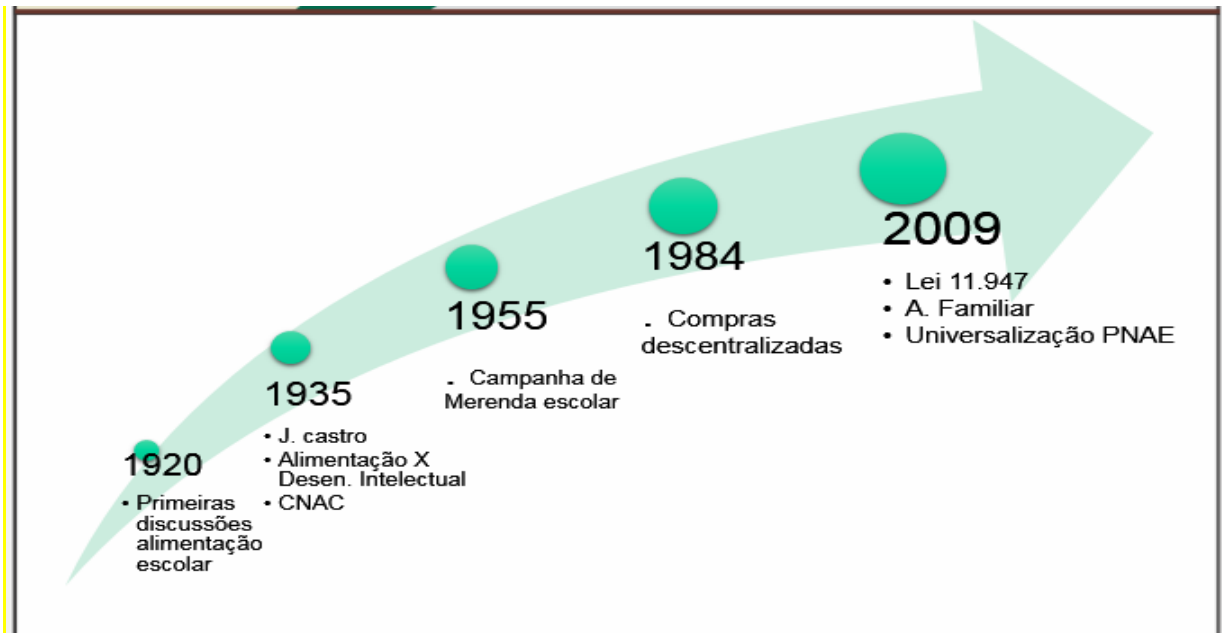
1920

• Primeiras discussões alimentação escolar

1935

• J. castro
• Alimentação X Desen. Intelectual
• CNAC

1955

. Campanha de Merenda escolar

1984

. Compras descentralizadas

2009

• Lei 11.947
• A. Familiar
• Universalização PNAE